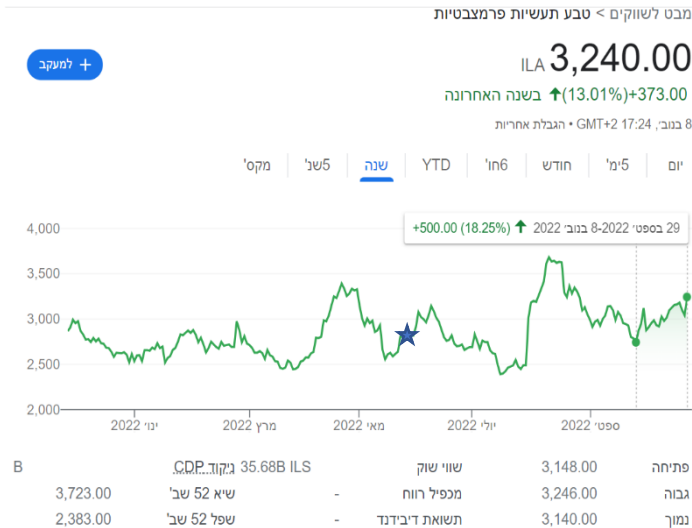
מבט לשווקים > טבע תעשיות פרמצבטיות

3,240.00 ILA

+373.00 (13.01%) ↑ בשנה האחרונה

8 בנוב׳, 17:24 GMT+2 • הגבלת אחריות

+ למעקב

יום | 5ימ׳ | חודש | 6חו׳ | YTD | שנה | 5שנ׳ | מקס׳

29 בספט׳ 2022–8 בנוב׳ 2022 ↑ (18.25%) +500.00

4,000
3,500
3,000
2,500
2,000

ינו׳ 2022 | מרץ 2022 | מאי 2022 | יולי 2022 | ספט׳ 2022

| | | | | | |
|---|---|---|---|---|---|
| פתיחה | 3,148.00 | שווי שוק | 35.68B ILS | ניקוד CDP | B |
| גבוה | 3,246.00 | מכפיל רווח | - | שיא 52 שב׳ | 3,723.00 |
| נמוך | 3,140.00 | תשואת דיבידנד | - | שפל 52 שב׳ | 2,383.00 |